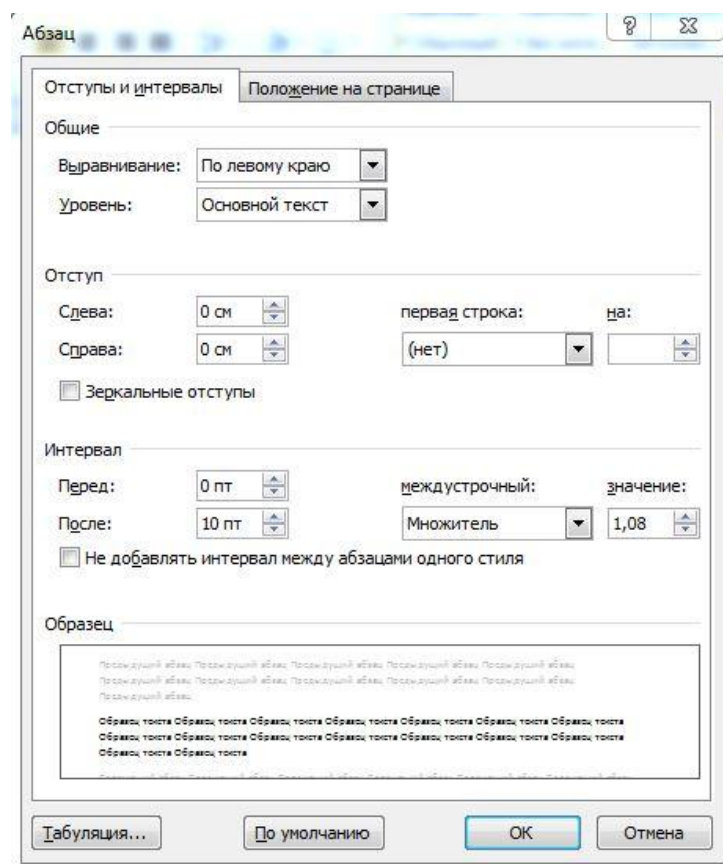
Абзац

?

Отступы и интервалы | Положение на странице

Общие

Выравнивание: По левому краю

Уровень: Основной текст

Отступ

Слева: 0 см

Справа: 0 см

первая строка: (нет)

на:

Зеркальные отступы

Интервал

Перед: 0 пт

После: 10 пт

междустрочный: Множитель

значение: 1,08

Не добавлять интервал между абзацами одного стиля

Образец

Предыдущий абзац Предыдущий абзац Предыдущий абзац Предыдущий абзац Предыдущий абзац Предыдущий абзац Предыдущий абзац Предыдущий абзац Предыдущий абзац Предыдущий абзац Предыдущий абзац

Образец текста Образец текста Образец текста Образец текста Образец текста Образец текста Образец текста Образец текста Образец текста Образец текста Образец текста Образец текста Образец текста Образец текста Образец текста Образец текста

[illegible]

Табуляция...

По умолчанию

ОК

Отмена